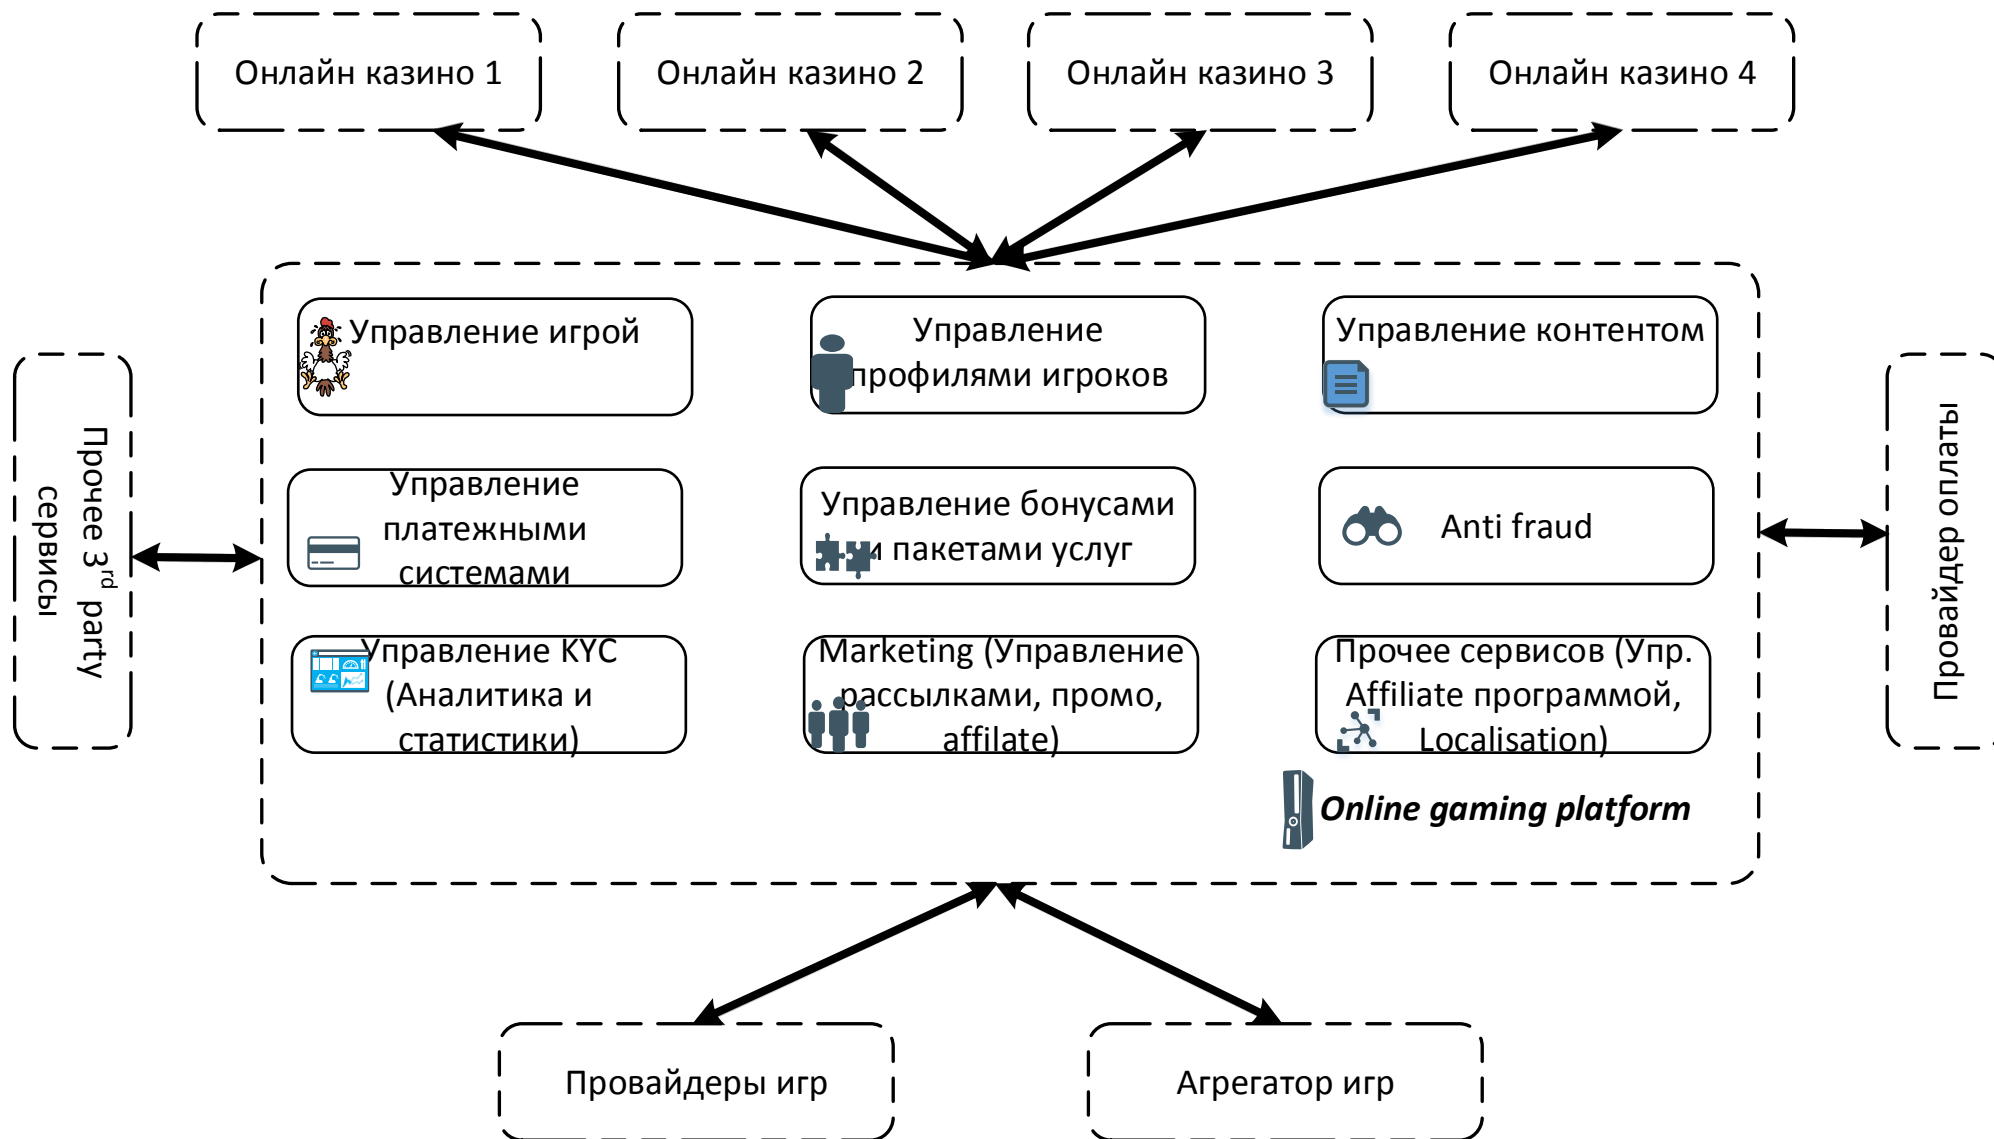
Онлайн казино 1

Онлайн казино 2

Онлайн казино 3

Онлайн казино 4

Прочее 3$^{rd}$ party сервисы

Управление игрой

Управление профилями игроков

Управление контентом

Управление платежными системами

Управление бонусами и пакетами услуг

Anti fraud

Управление KYC (Аналитика и статистики)

Marketing (Управление рассылками, промо, affilate)

Прочее сервисов (Упр. Affiliate программой, Localisation)

Online gaming platform

Провайдер оплаты

Провайдеры игр

Агрегатор игр